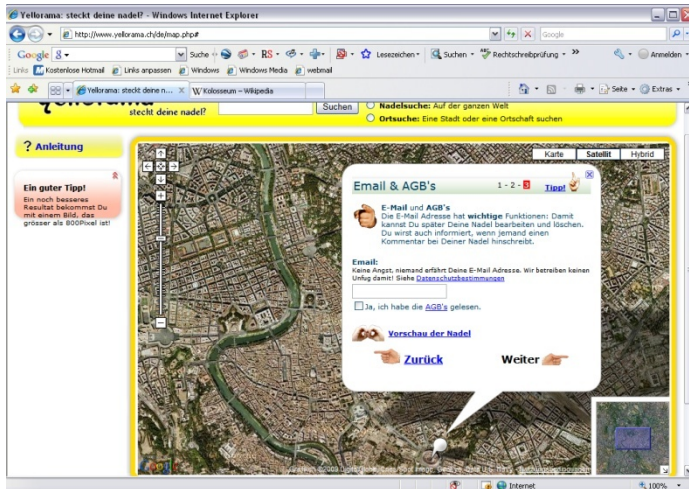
Yellorama: steckt deine nadel? - Windows Internet Explorer

http://www.yellorama.ch/de/map.php#

Google

Google 8 ▾ Suche ▾ RS ▾ Lesezeichen ▾ Suchen ▾ Rechtschreibprüfung ▾ » Anmelden ▾

Links Kostenlose Hotmail Links anpassen Windows Windows Media webmail

Yellorama: steckt deine n... Kolosseum – Wikipedia

Seite ▾ Extras ▾

Yellorama steckt deine nadel?

Suchen

Nadelsuche: Auf der ganzen Welt

Ortsuche: Eine Stadt oder eine Ortschaft suchen

? Anleitung

Ein guter Tipp!
Ein noch besseres Resultat bekommst Du mit einem Bild, das grösser als 800Pixel ist!

Karte Satellit Hybrid

Email & AGB's 1 - 2 - 3 Tipp!

E-Mail und AGB's
Die E-Mail Adresse hat wichtige Funktionen: Damit kannst Du später Deine Nadel bearbeiten und löschen. Du wirst auch informiert, wenn jemand einen Kommentar bei Deiner Nadel hinschreibt.

Email:
Keine Angst, niemand erfährt Deine E-Mail Adresse. Wir betreiben keinen Unfug damit! Siehe Datenschutzbestimmungen

Ja, ich habe die AGB's gelesen.

Vorschau der Nadel

Zurück

Weiter

Google

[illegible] ©2008 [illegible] Nutzungsbedingungen

Internet

100%